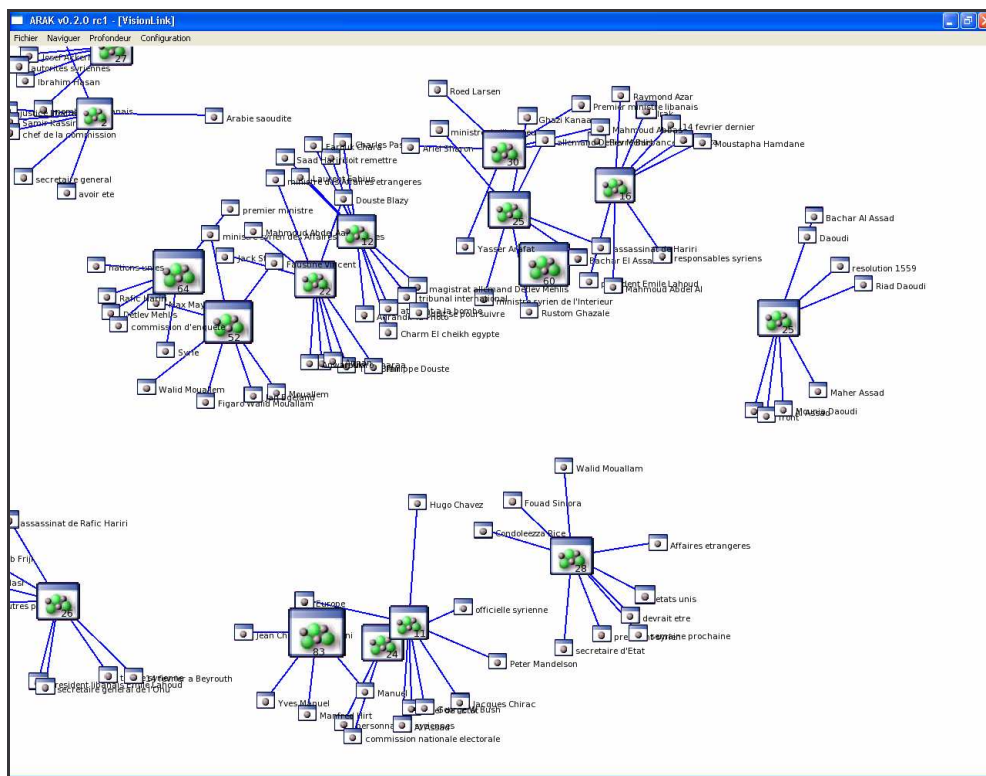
ARAK v0.2.0 rc1 - [VisionLink]

Fichier Naviguer Profondeur Configuration

27
autorites syriennes
Ibrahim Hasan
Arabie saoudite
chef de la commission
secretaire general
avoir ete

Roed Larsen
Raymond Azar
Premier ministre libanais
Ghazi Kanaan
Mahmoud Abdel Al
14 fevrier dernier
Moustapha Hamdane
Ariel Sharon
30
16
25
Yasser Arafat
50
assassinat de Hariri
Bachar El Assad
responsables syriens
Mahmoud Abdel Al
Rustom Ghazale
ministre syrien de l'Interieur

Charles Pasqua
Saad Hariri
doit remettre
Laurent Fabius
ministre des Affaires etrangeres
Douste Blazy
premier ministre
ministre francais des Affaires etrangeres
Mahmoud Abdel Aal
12
Jack Straw
Fabienne Vincent
22
magistrat allemand Detlev Mehlis
tribunal international
Charm El cheikh egypte
Philippe Douste
nations unies
64
Rafic Hariri
Detlev Mehlis
commission d'enquete
52
Syrie
Walid Mouallem
Figaro Walid Mouallam
Mouallem

Bachar Al Assad
Daoudi
resolution 1559
Riad Daoudi
25
Maher Assad
Mounia Daoudi

Walid Mouallam
Fouad Siniora
Hugo Chavez
Condoleezza Rice
Affaires etrangeres
28
etats unis
devrait etre
semaine prochaine
secretaire d'Etat
officielle syrienne
Peter Mandelson
Europe
Jean Claude
83
24
11
Yves Manuel
Manuel
Manfred Hirt
Jacques Chirac
George Bush
commission nationale electorale

assassinat de Rafic Hariri
26
president libanais Emile Lahoud
secretaire general de l'Onu
a Beyrouth